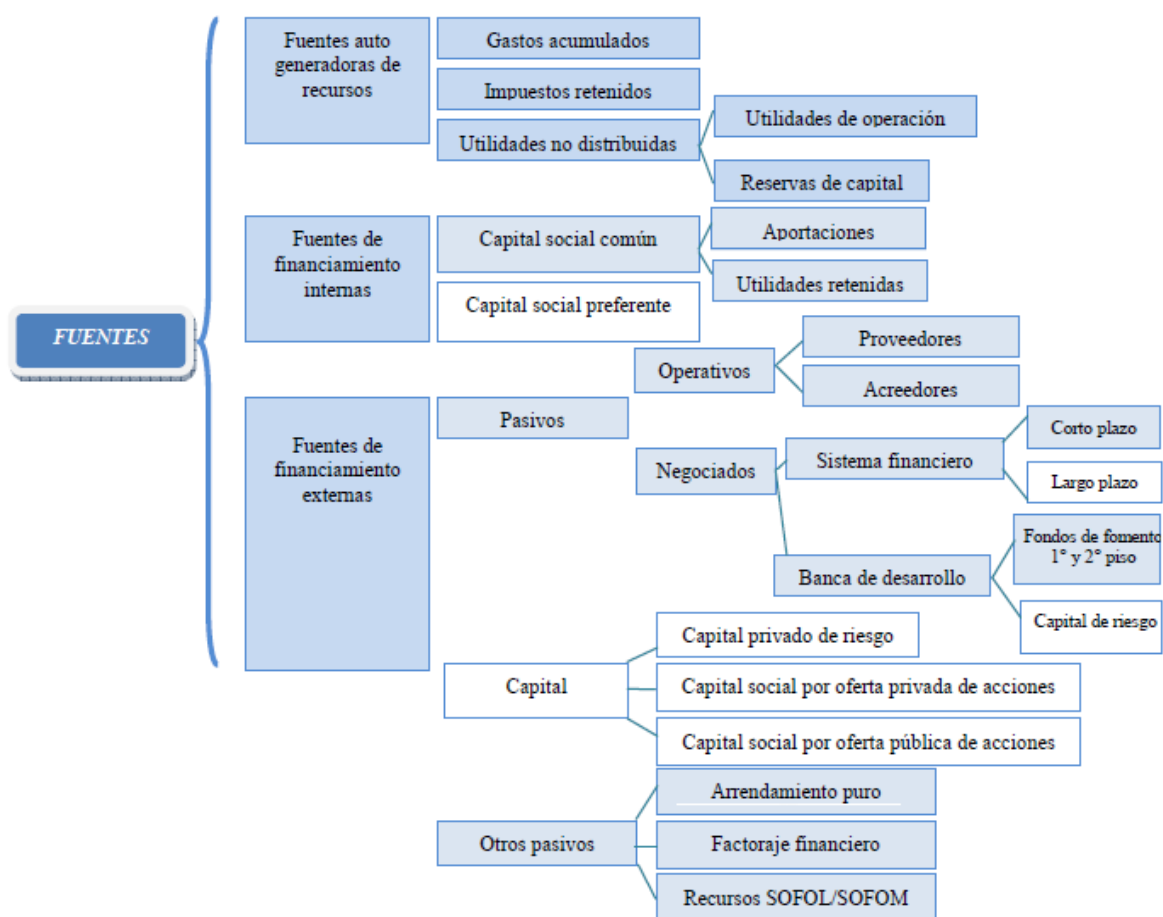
FUENTES

Fuentes auto generadoras de recursos

Gastos acumulados

Impuestos retenidos

Utilidades no distribuidas

Utilidades de operación

Reservas de capital

Fuentes de financiamiento internas

Capital social común

Aportaciones

Utilidades retenidas

Capital social preferente

Fuentes de financiamiento externas

Pasivos

Operativos

Proveedores

Acreedores

Negociados

Sistema financiero

Corto plazo

Largo plazo

Banca de desarrollo

Fondos de fomento 1° y 2° piso

Capital de riesgo

Capital

Capital privado de riesgo

Capital social por oferta privada de acciones

Capital social por oferta pública de acciones

Otros pasivos

Arrendamiento puro

Factoraje financiero

Recursos SOFOL/SOFOM